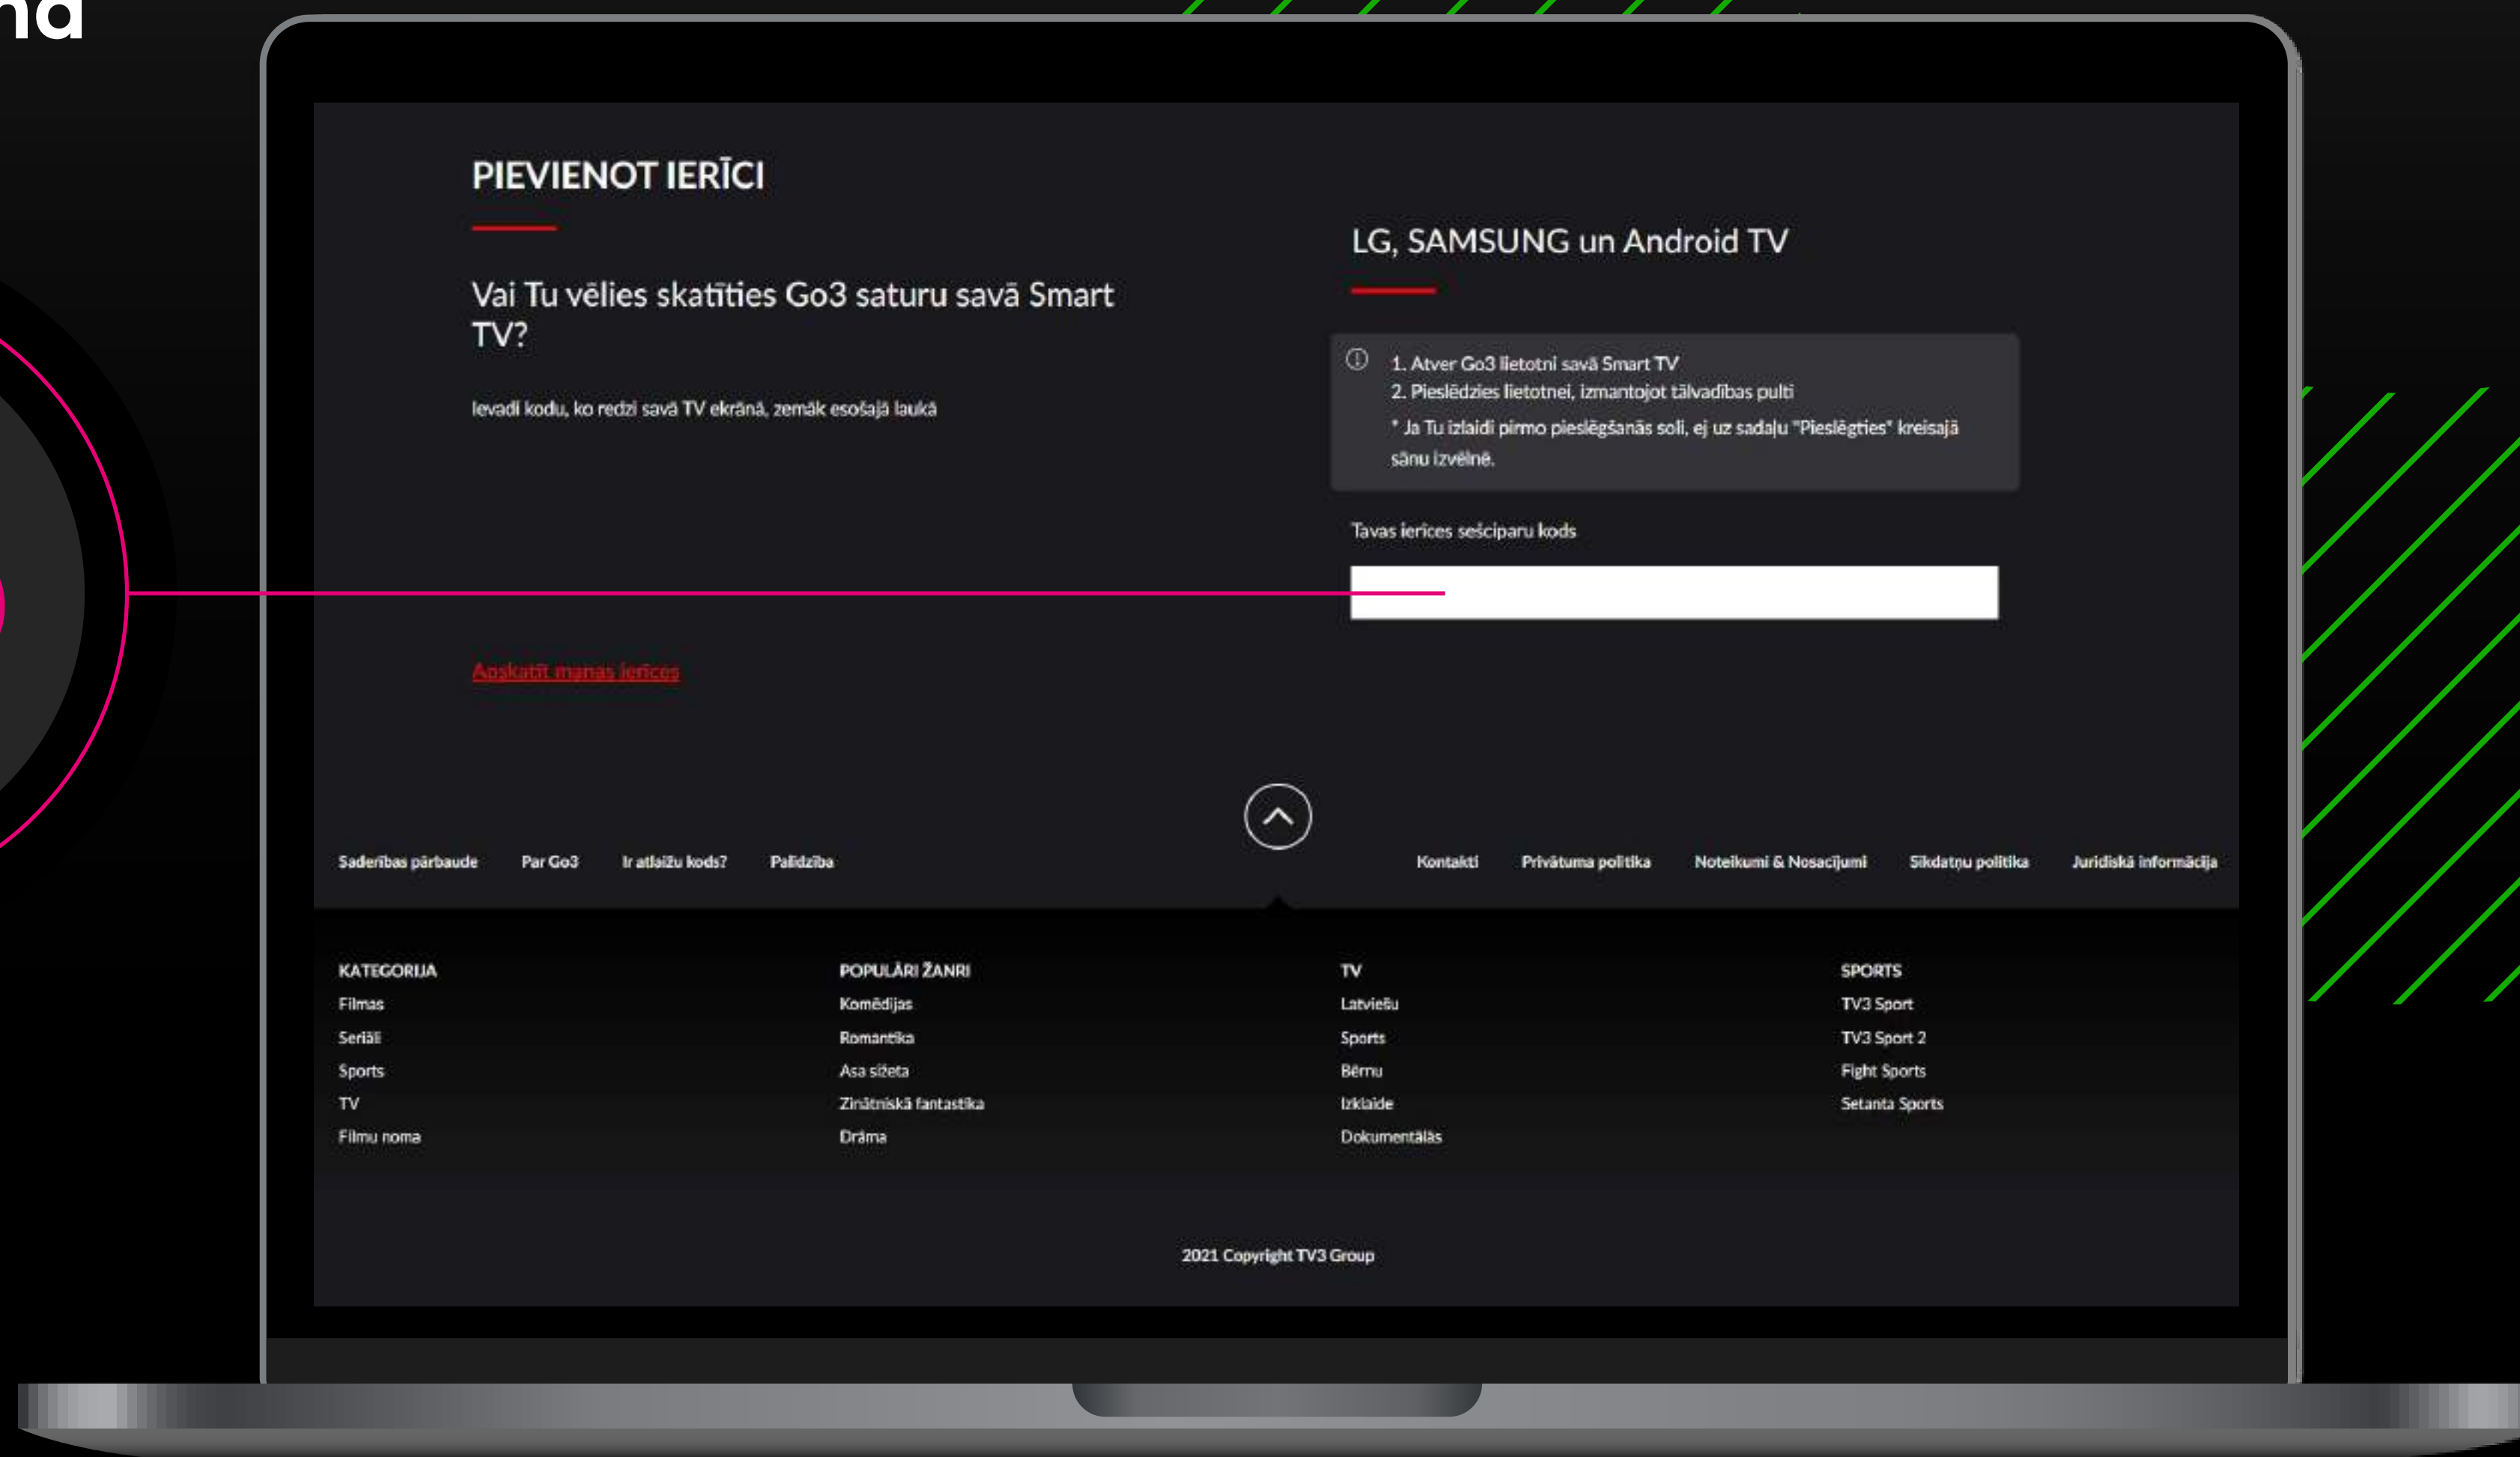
na

PIEVIENOT IERĪCI

Vai Tu vēlies skatīties Go3 saturu savā Smart TV?

Ievadi kodu, ko redzi savā TV ekrānā, zemāk esošajā laukā

LG, SAMSUNG un Android TV

1. Atver Go3 lietotni savā Smart TV
2. Pieslēdzies lietotnei, izmantojot tālvadības pulti
* Ja Tu izlaidi pirmo pieslēgšanās soli, ej uz sadaļu "Pieslēgties" kreisajā sānu izvēlnē.

Tavas ierīces sešciparu kods

Apskatīt manas ierīces

Saderības pārbaude Par Go3 Ir atlaižu kods? Palīdzība Kontakti Privātuma politika Noteikumi & Nosacījumi Sīkdatņu politika Juridiskā informācija

KATEGORIJA
Filmas
Seriāli
Sports
TV
Filmu noma

POPULĀRI ŽANRI
Komēdijas
Romantika
Asa sižeta
Zinātniskā fantastika
Drāma

TV
Latviešu
Sports
Bērnu
Izklaide
Dokumentālās

SPORTS
TV3 Sport
TV3 Sport 2
Fight Sports
Setanta Sports

2021 Copyright TV3 Group